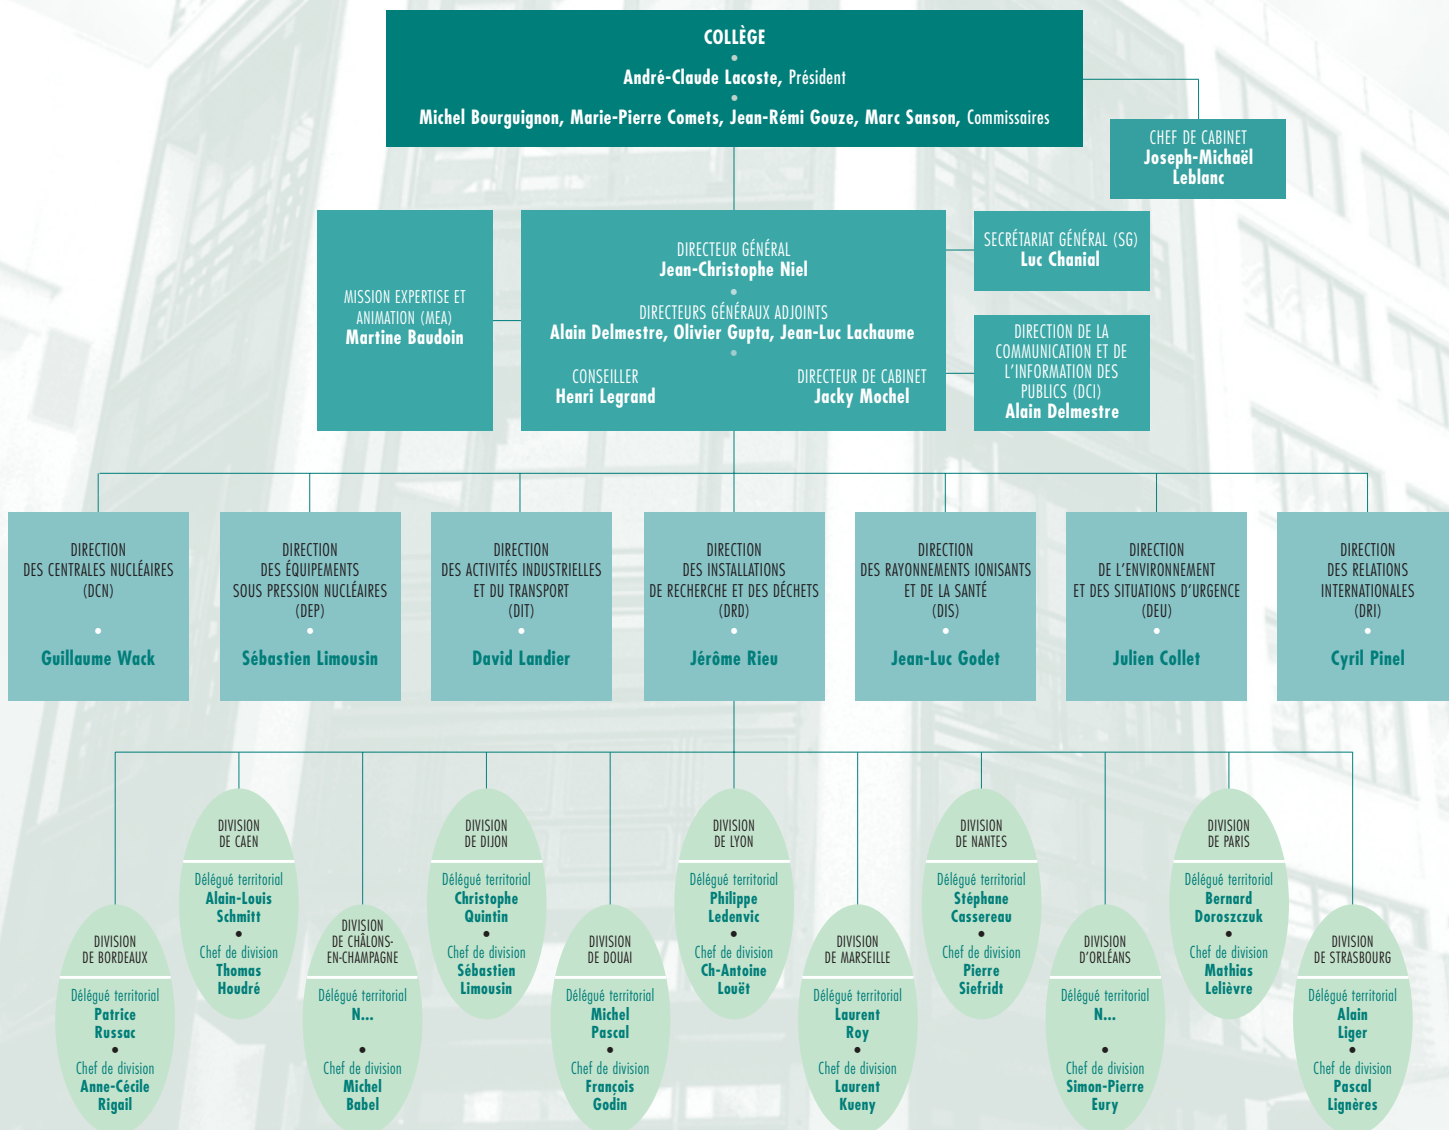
COLLÈGE
•
André-Claude Lacoste, Président
•
Michel Bourguignon, Marie-Pierre Comets, Jean-Rémi Gouze, Marc Sanson, Commissaires

CHEF DE CABINET
Joseph-Michaël Leblanc

MISSION EXPERTISE ET ANIMATION (MEA)
Martine Baudoin

DIRECTEUR GÉNÉRAL
Jean-Christophe Niel
•
DIRECTEURS GÉNÉRAUX ADJOINTS
Alain Delmestre, Olivier Gupta, Jean-Luc Lachaume
•
CONSEILLER
Henri Legrand

DIRECTEUR DE CABINET
Jacky Mochel

SECRÉTARIAT GÉNÉRAL (SG)
Luc Chanial

DIRECTION DE LA COMMUNICATION ET DE L'INFORMATION DES PUBLICS (DCI)
Alain Delmestre

DIRECTION DES CENTRALES NUCLÉAIRES (DCN)
•
Guillaume Wack

DIRECTION DES ÉQUIPEMENTS SOUS PRESSION NUCLÉAIRES (DEP)
•
Sébastien Limousin

DIRECTION DES ACTIVITÉS INDUSTRIELLES ET DU TRANSPORT (DIT)
•
David Landier

DIRECTION DES INSTALLATIONS DE RECHERCHE ET DES DÉCHETS (DRD)
•
Jérôme Rieu

DIRECTION DES RAYONNEMENTS IONISANTS ET DE LA SANTÉ (DIS)
•
Jean-Luc Godet

DIRECTION DE L'ENVIRONNEMENT ET DES SITUATIONS D'URGENCE (DEU)
•
Julien Collet

DIRECTION DES RELATIONS INTERNATIONALES (DRI)
•
Cyril Pinel

DIVISION DE BORDEAUX
Délégué territorial
Patrice Russac
•
Chef de division
Anne-Cécile Rigail

DIVISION DE CAEN
Délégué territorial
Alain-Louis Schmitt
•
Chef de division
Thomas Houdré

DIVISION DE CHÂLONS-EN-CHAMPAGNE
Délégué territorial
N...
•
Chef de division
Michel Babel

DIVISION DE DIJON
Délégué territorial
Christophe Quintin
•
Chef de division
Sébastien Limousin

DIVISION DE DOUAI
Délégué territorial
Michel Pascal
•
Chef de division
François Godin

DIVISION DE LYON
Délégué territorial
Philippe Ledenvic
•
Chef de division
Ch-Antoine Louët

DIVISION DE MARSEILLE
Délégué territorial
Laurent Roy
•
Chef de division
Laurent Kueny

DIVISION DE NANTES
Délégué territorial
Stéphane Cassereau
•
Chef de division
Pierre Siefridt

DIVISION D'ORLÉANS
Délégué territorial
N...
•
Chef de division
Simon-Pierre Eury

DIVISION DE PARIS
Délégué territorial
Bernard Doroszczuk
•
Chef de division
Mathias Lelièvre

DIVISION DE STRASBOURG
Délégué territorial
Alain Liger
•
Chef de division
Pascal Lignères